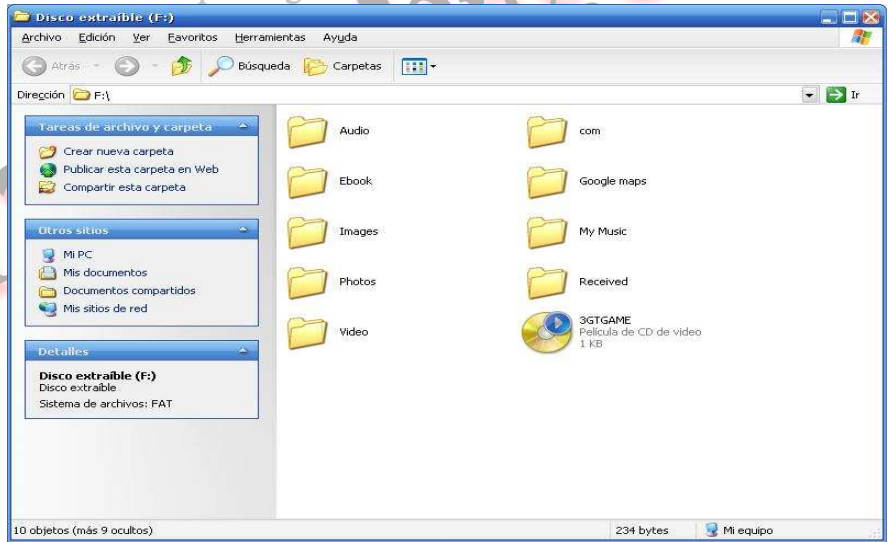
Disco extraíble (F:)

Archivo Edición Ver Favoritos Herramientas Ayuda

Atrás Búsqueda Carpetas

Dirección F:\ Ir

Tareas de archivo y carpeta
Crear nueva carpeta
Publicar esta carpeta en Web
Compartir esta carpeta

Otros sitios
Mi PC
Mis documentos
Documentos compartidos
Mis sitios de red

Detalles
Disco extraíble (F:)
Disco extraíble
Sistema de archivos: FAT

Audio
com
Ebook
Google maps
Images
My Music
Photos
Received
Video
3GTGAME
Película de CD de vídeo
1 KB

10 objetos (más 9 ocultos)
234 bytes
Mi equipo